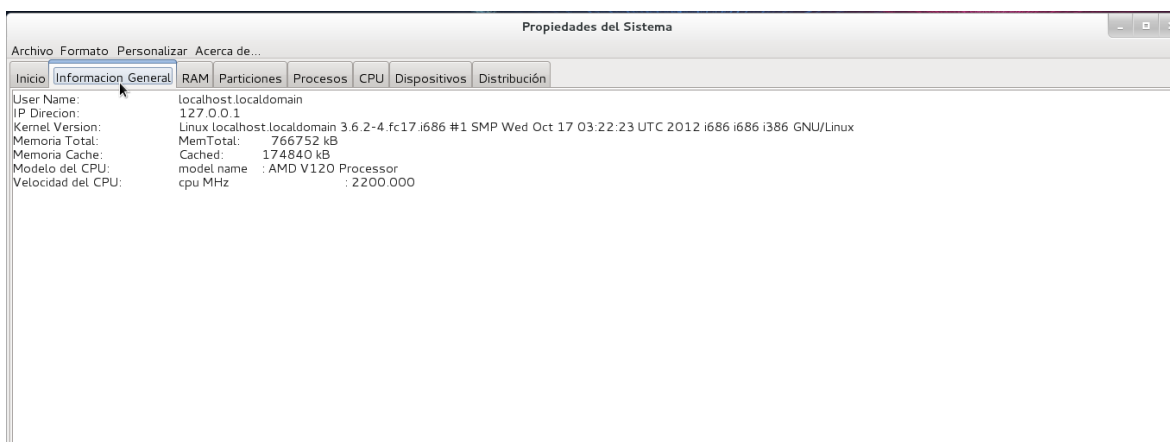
Propiedades del Sistema

Archivo Formato Personalizar Acerca de...

Inicio | Informacion General | RAM | Particiones | Procesos | CPU | Dispositivos | Distribución

| | |
|---|---|
| User Name: | localhost.localdomain |
| IP Direcion: | 127.0.0.1 |
| Kernel Version: | Linux localhost.localdomain 3.6.2-4.fc17.i686 #1 SMP Wed Oct 17 03:22:23 UTC 2012 i686 i686 i386 GNU/Linux |
| Memoria Total: | MemTotal: 766752 kB |
| Memoria Cache: | Cached: 174840 kB |
| Modelo del CPU: | model name : AMD V120 Processor |
| Velocidad del CPU: | cpu MHz : 2200.000 |